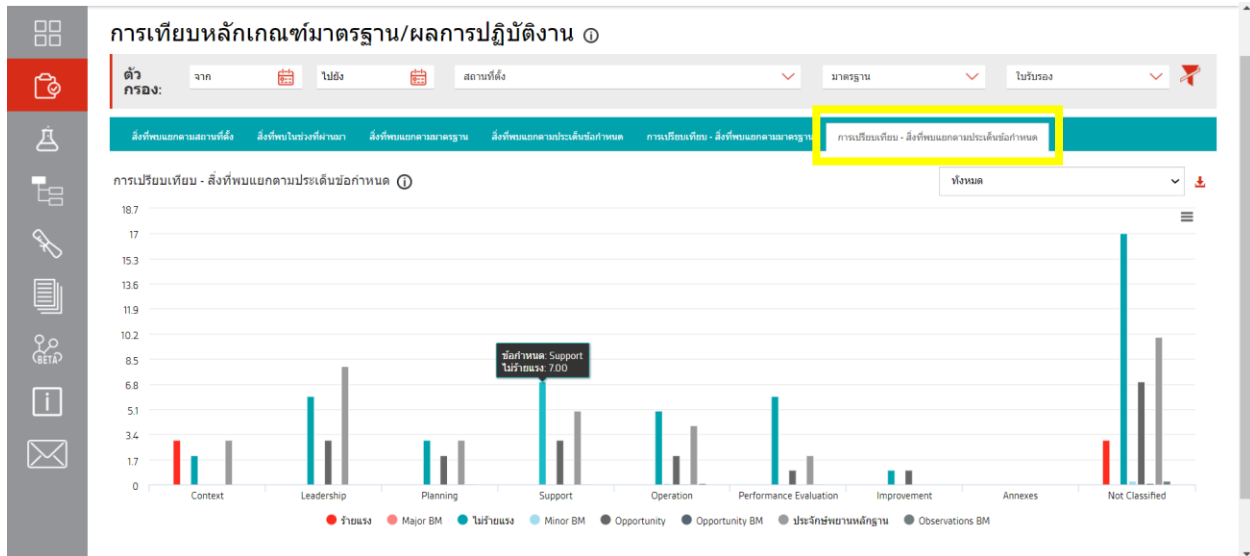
การเทียบหลักเกณฑ์มาตรฐาน/ผลการปฏิบัติงาน ⓘ

ตัวกรอง:

จาก

ไปยัง

สถานที่ตั้ง

มาตรฐาน

ใบรับรอง

สิ่งที่พบแยกตามสถานที่ตั้ง | สิ่งที่พบในช่วงที่ผ่านมา | สิ่งที่พบแยกตามมาตรฐาน | สิ่งที่พบแยกตามประเด็นข้อกำหนด | การเปรียบเทียบ - สิ่งที่พบแยกตามมาตรฐาน | การเปรียบเทียบ - สิ่งที่พบแยกตามประเด็นข้อกำหนด

การเปรียบเทียบ - สิ่งที่พบแยกตามประเด็นข้อกำหนด ⓘ

ทั้งหมด

18.7
17
15.3
13.6
11.9
10.2
8.5
6.8
5.1
3.4
1.7
0

ข้อกำหนด: Support
ไม่ร้ายแรง: 7.00

Context | Leadership | Planning | Support | Operation | Performance Evaluation | Improvement | Annexes | Not Classified

ร้ายแรง | Major BM | ไม่ร้ายแรง | Minor BM | Opportunity | Opportunity BM | ประจักษ์พยานหลักฐาน | Observations BM